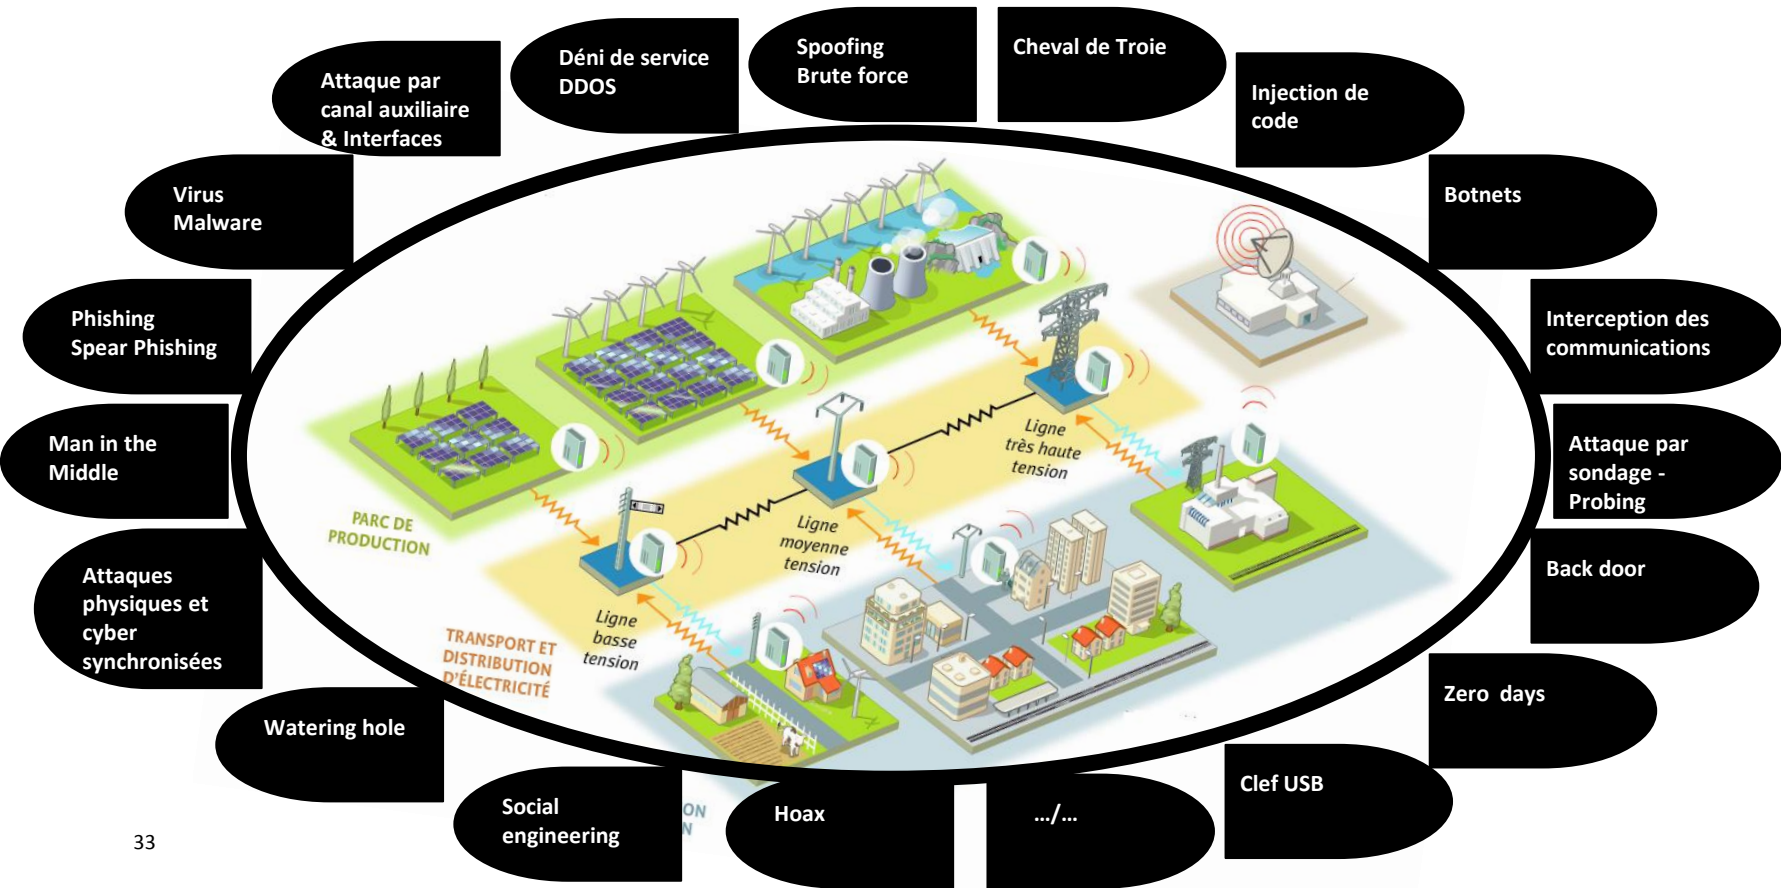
Attaque par canal auxiliaire & Interfaces

Déni de service DDOS

Spoofing Brute force

Cheval de Troie

Injection de code

Virus Malware

Botnets

Phishing Spear Phishing

Interception des communications

Man in the Middle

Attaque par sondage - Probing

Attaques physiques et cyber synchronisées

Back door

Zero days

Watering hole

Clef USB

Social engineering

Hoax

.../...

PARC DE PRODUCTION

Ligne très haute tension

Ligne moyenne tension

Ligne basse tension

TRANSPORT ET DISTRIBUTION D'ÉLECTRICITÉ

ON
N

33